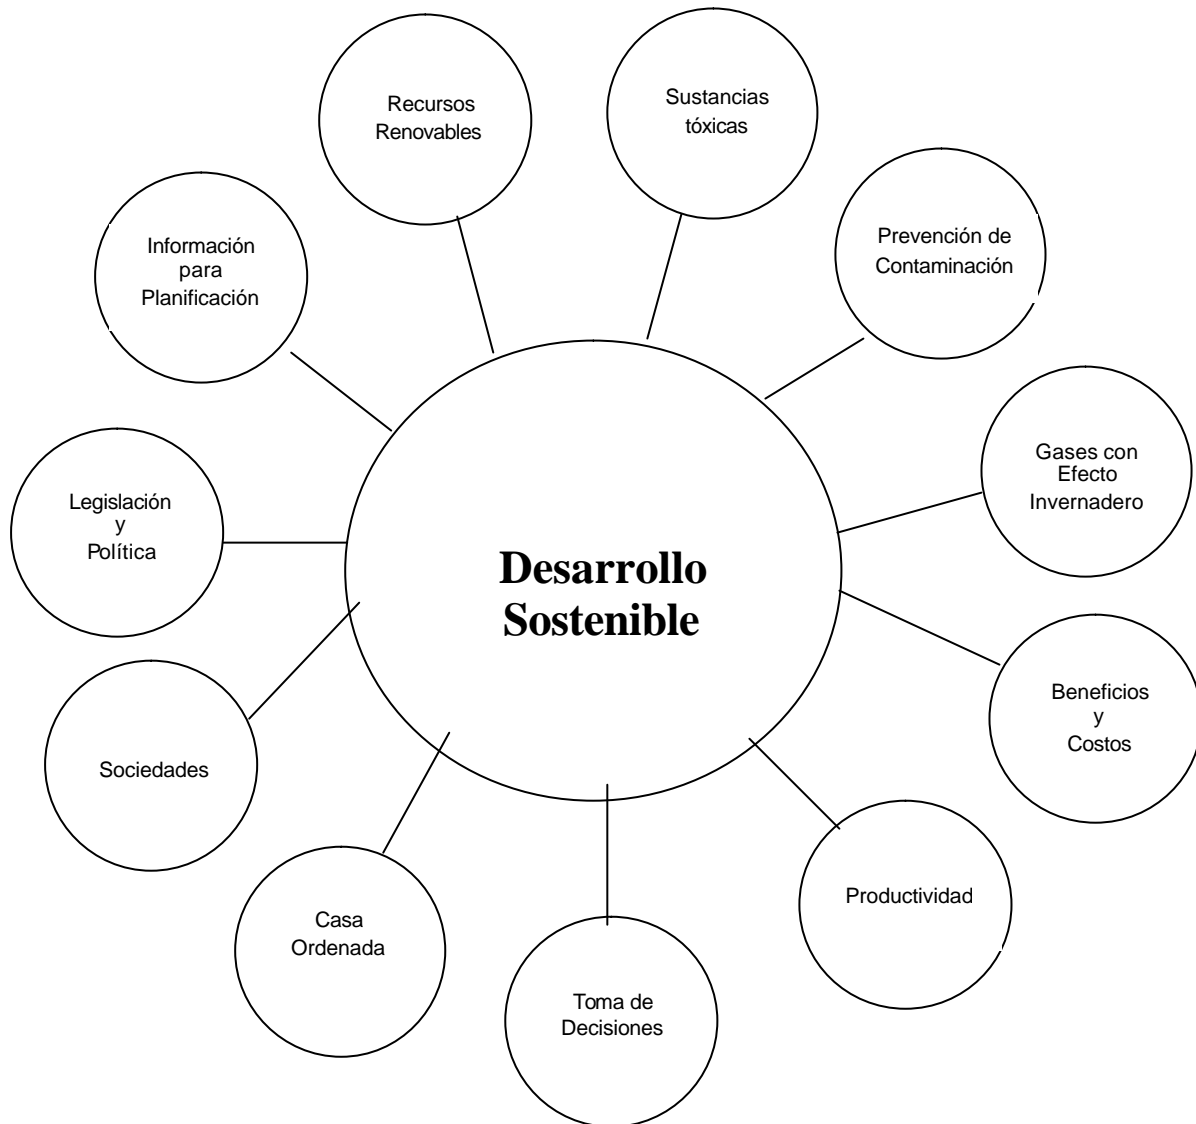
Recursos Renovables

Sustancias tóxicas

Información para Planificación

Prevención de Contaminación

Gases con Efecto Invernadero

Legislación y Política

Desarrollo Sostenible

Beneficios y Costos

Sociedades

Productividad

Casa Ordenada

Toma de Decisiones